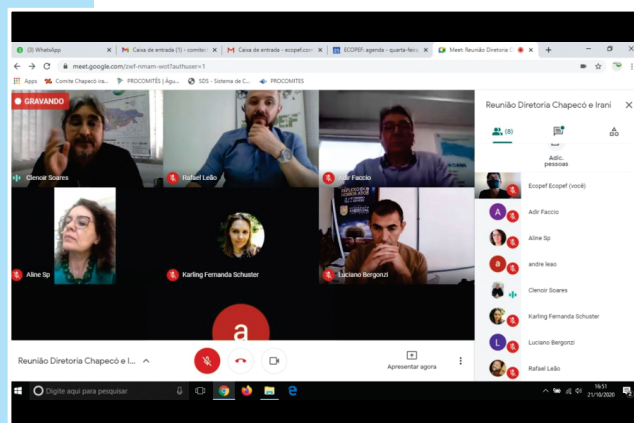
(3) WhatsApp
Caixa de entrada (1) - comite
Caixa de entrada - ecopef.com
ECOPEF: agenda - quarta-feira
Meet: Reunião Diretoria C
meet.google.com/zwf-nmam-wot?authuser=1
Apps
Comitê Chapecó ira...
PROCOMITÊS | Águ...
SDS - Sistema de C...
PROCOMITES
GRAVANDO
Clenoir Soares
Rafael Leão
Adir Faccio
Aline Sp
Karling Fernanda Schuster
Luciano Bergonzi
Reunião Diretoria Chapecó e Irani
(8)
Adic. pessoas
Ecopef Ecopef (você)
Adir Faccio
Aline Sp
andre leao
Clenoir Soares
Karling Fernanda Schuster
Luciano Bergonzi
Rafael Leão
Reunião Diretoria Chapecó e I...
Apresentar agora
Digite aqui para pesquisar
16:51
21/10/2020